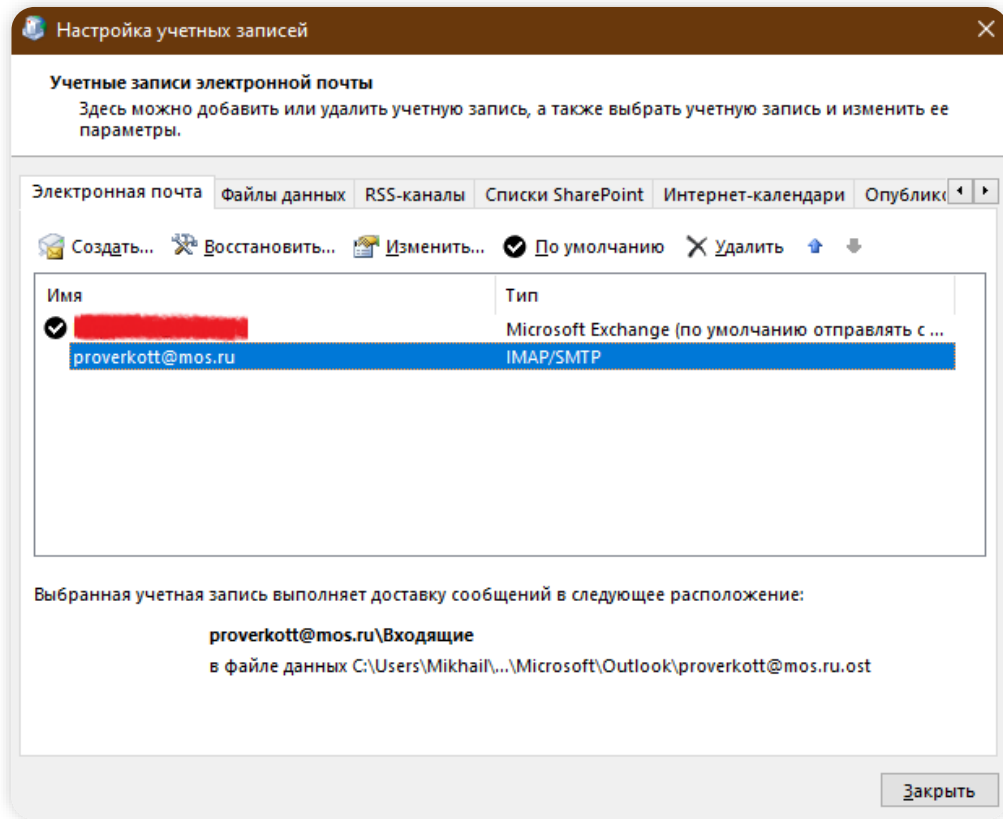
Настройка учетных записей

Учетные записи электронной почты
Здесь можно добавить или удалить учетную запись, а также выбрать учетную запись и изменить ее параметры.

Электронная почта | Файлы данных | RSS-каналы | Списки SharePoint | Интернет-календари | Опублик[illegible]

Создать... Восстановить... Изменить... По умолчанию Удалить

| Имя | Тип |
|---|---|
| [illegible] | Microsoft Exchange (по умолчанию отправлять с ... |
| proverkott@mos.ru | IMAP/SMTP |

Выбранная учетная запись выполняет доставку сообщений в следующее расположение:

proverkott@mos.ru\Входящие
в файле данных C:\Users\Mikhail\...\Microsoft\Outlook\proverkott@mos.ru.ost

Закрыть